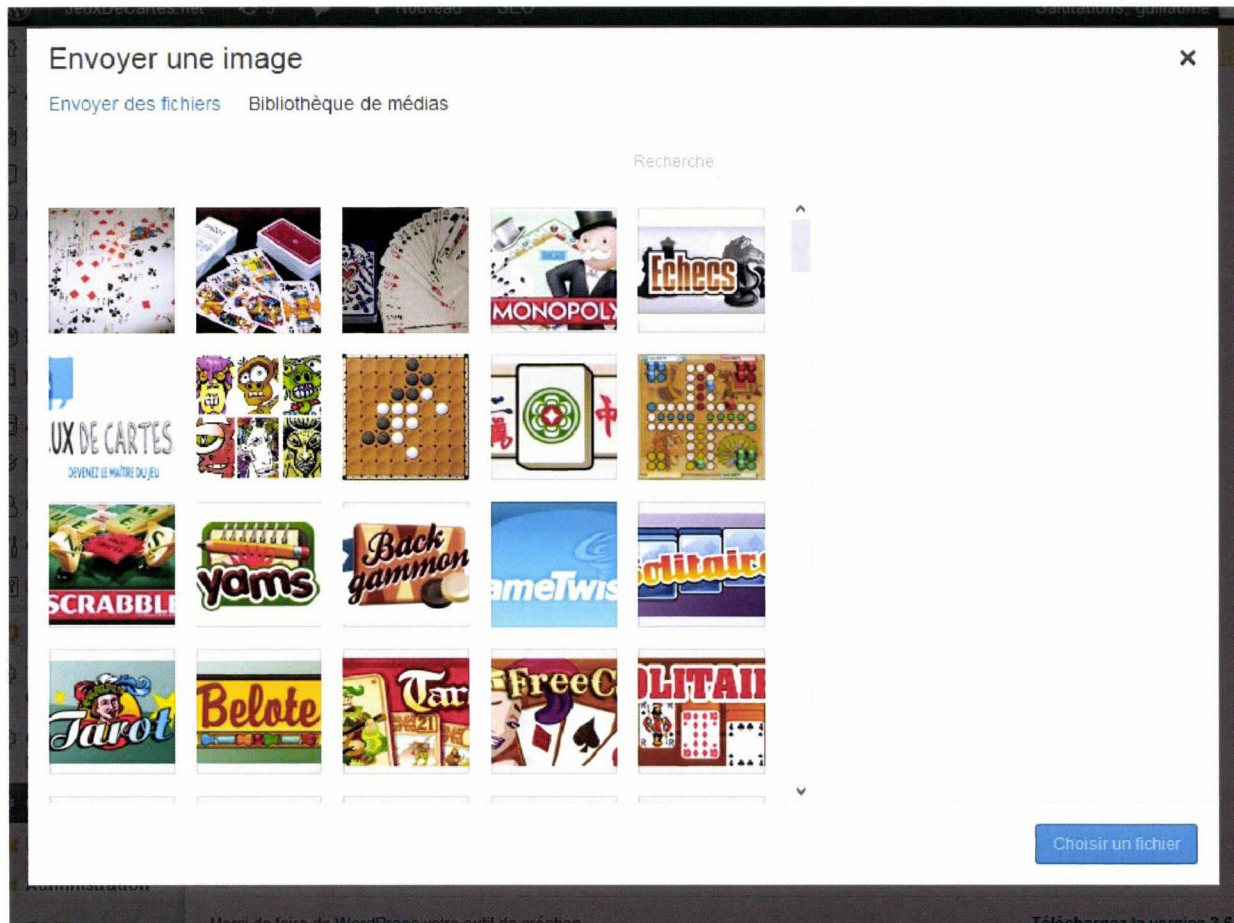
JeuxDeCartes.net  Nouveau  SEO  Salutations, guillaume

Envoyer une image

×

Envoyer des fichiers  Bibliothèque de médias

Recherche

MONOPOLY

Echecs

UX DE CARTES
DEVENEZ LE MAITRE DU JEU

SCRABBLE

yams

Back gammon

ameTwis

olitaire

Tarot

Belote

Tar

FreeC

OLITAII

Choisir un fichier

Administration

Merci de faire de WordPress votre outil de création

Téléchargez la version 3.5